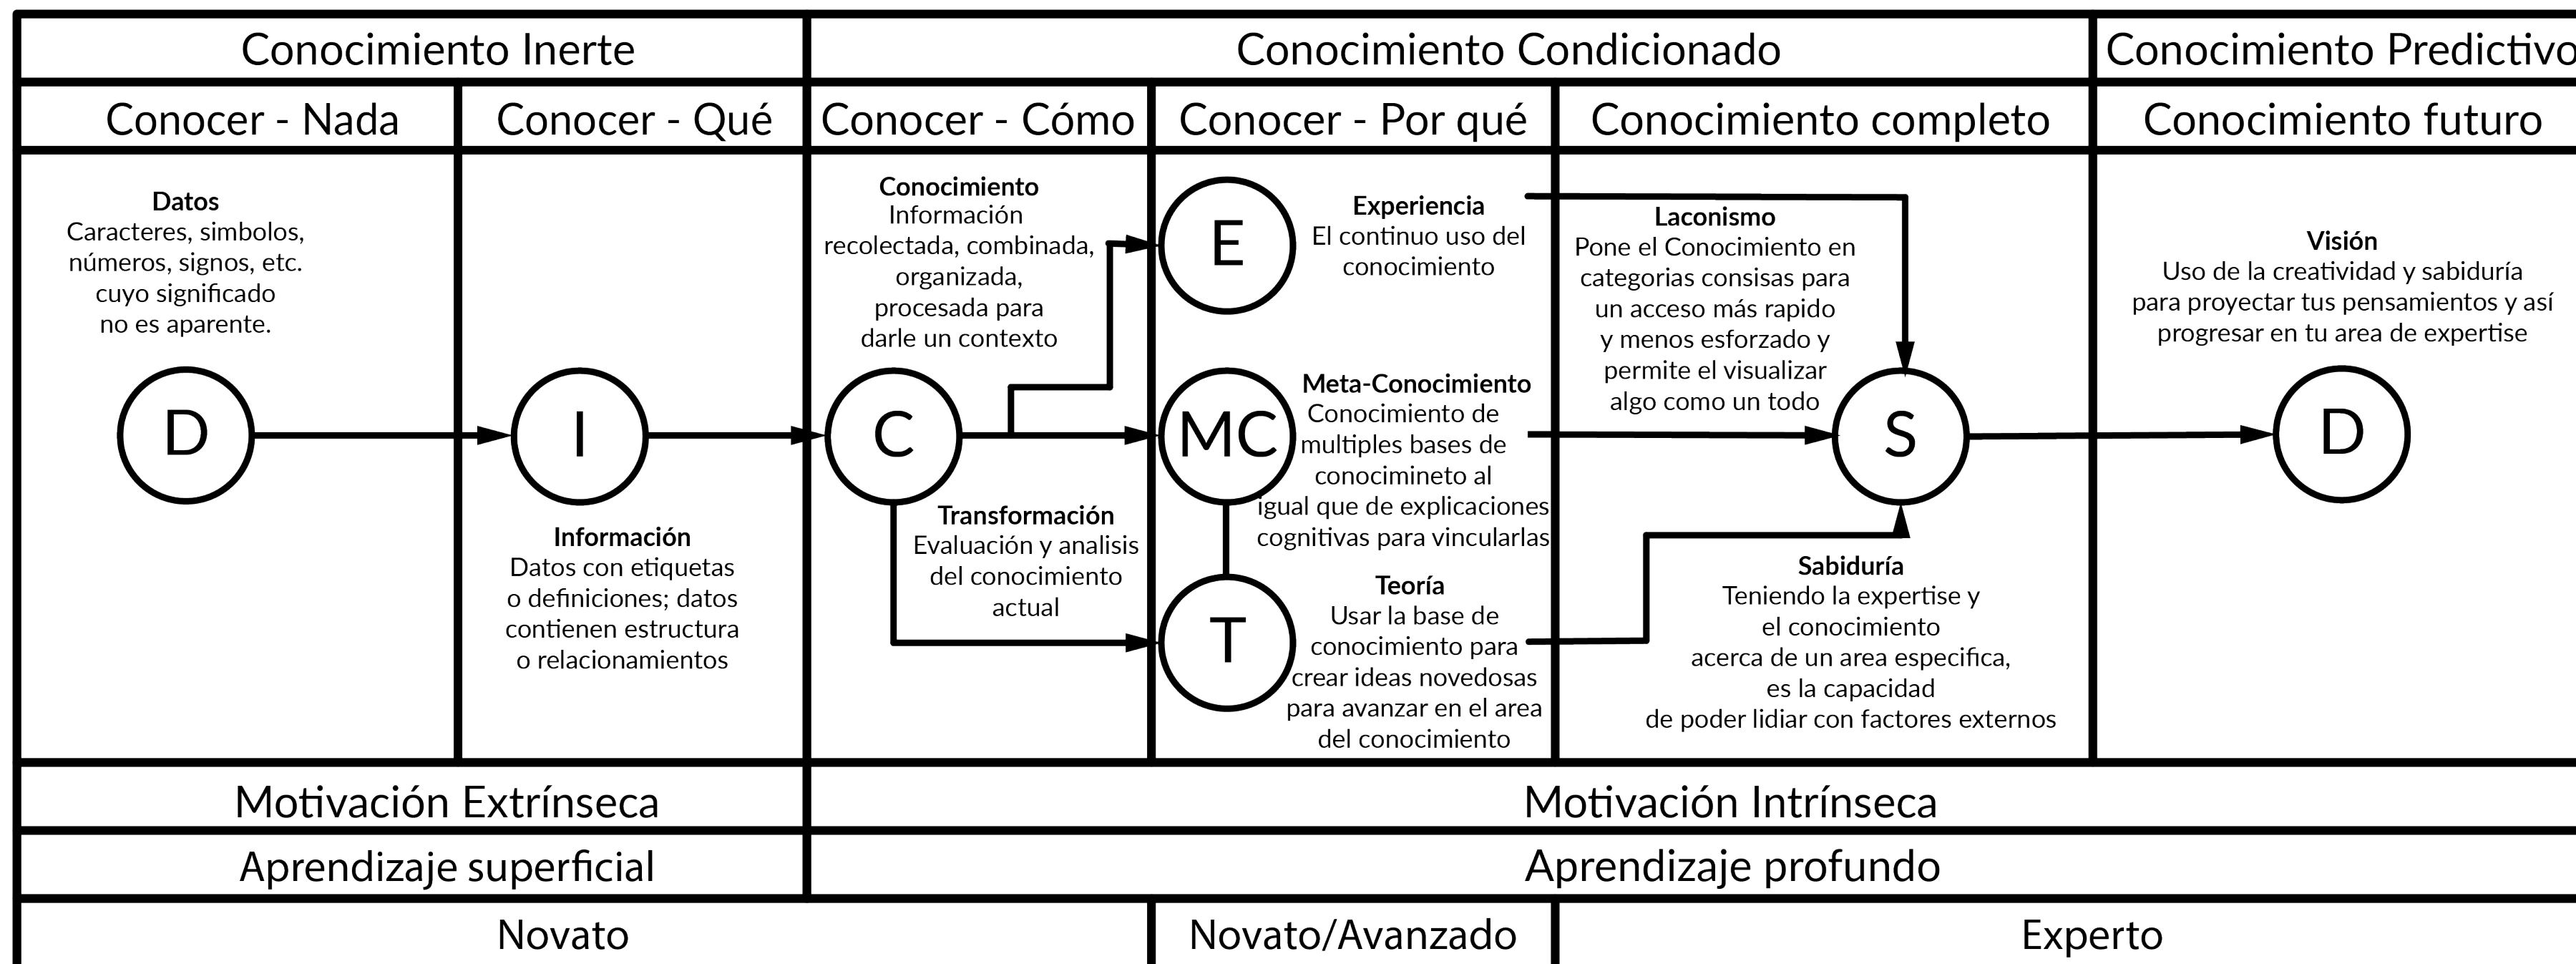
| Conocimiento Inerte | | Conocimiento Condicionado | | | Conocimiento Predictivo |
|---|---|---|---|---|---|
| Conocer - Nada | Conocer - Qué | Conocer - Cómo | Conocer - Por qué | Conocimiento completo | Conocimiento futuro |

**Datos**
Caracteres, simbolos, números, signos, etc. cuyo significado no es aparente.

D

I

**Información**
Datos con etiquetas o definiciones; datos contienen estructura o relacionamientos

**Conocimiento**
Información recolectada, combinada, organizada, procesada para darle un contexto

C

**Transformación**
Evaluación y analisis del conocimiento actual

E

**Experiencia**
El continuo uso del conocimiento

MC

**Meta-Conocimiento**
Conocimiento de multiples bases de conocimineto al igual que de explicaciones cognitivas para vincularlas

T

**Teoría**
Usar la base de conocimiento para crear ideas novedosas para avanzar en el area del conocimiento

**Laconismo**
Pone el Conocimiento en categorias consisas para un acceso más rapido y menos esforzado y permite el visualizar algo como un todo

S

**Sabiduría**
Teniendo la expertise y el conocimiento acerca de un area especifica, es la capacidad de poder lidiar con factores externos

**Visión**
Uso de la creatividad y sabiduría para proyectar tus pensamientos y así progresar en tu area de expertise

D

Motivación Extrínseca | Motivación Intrínseca

Aprendizaje superficial | Aprendizaje profundo

Novato | Novato/Avanzado | Experto